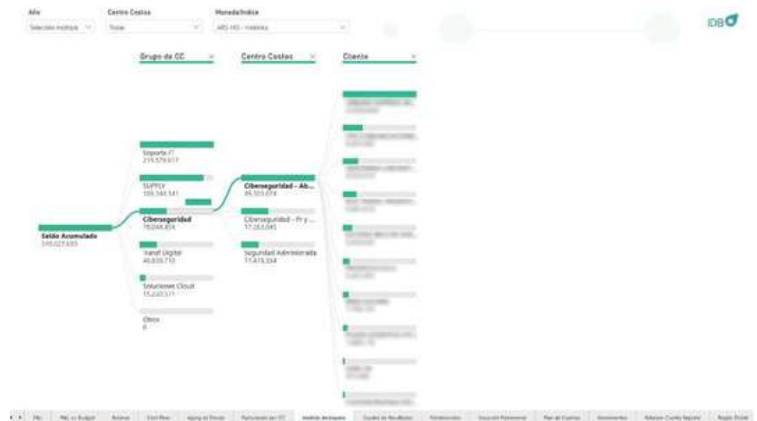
Año
Selección múltiple

Centro Costos
Todas

Moneda/Indice
ARS HIS - Histórico

IDB

Grupo de CC

Centro Costos

Cliente

Saldo Acumulado
549.027.693

Soporte IT
219.579.617

SUPPLY
109.344.541

Ciberseguridad
78.044.404

Transf Digital
49.839.710

Soluciones Cloud
15.247.571

Otros
0

Ciberseguridad - Ab...
49.353.074

Ciberseguridad - Pr y ...
17.263.045

Seguridad Administrada
11.415.334

Filtro | P&L vs Budget | Balance | Cash Flow | Aging de Deuda | Facturación por CC | Análisis de Saldos | Cuadro de Resultados | Rentabilidad | Situación Patrimonial | Plan de Cuentas | Movimientos | Relación Cuenta Rubro | Reglas Excel